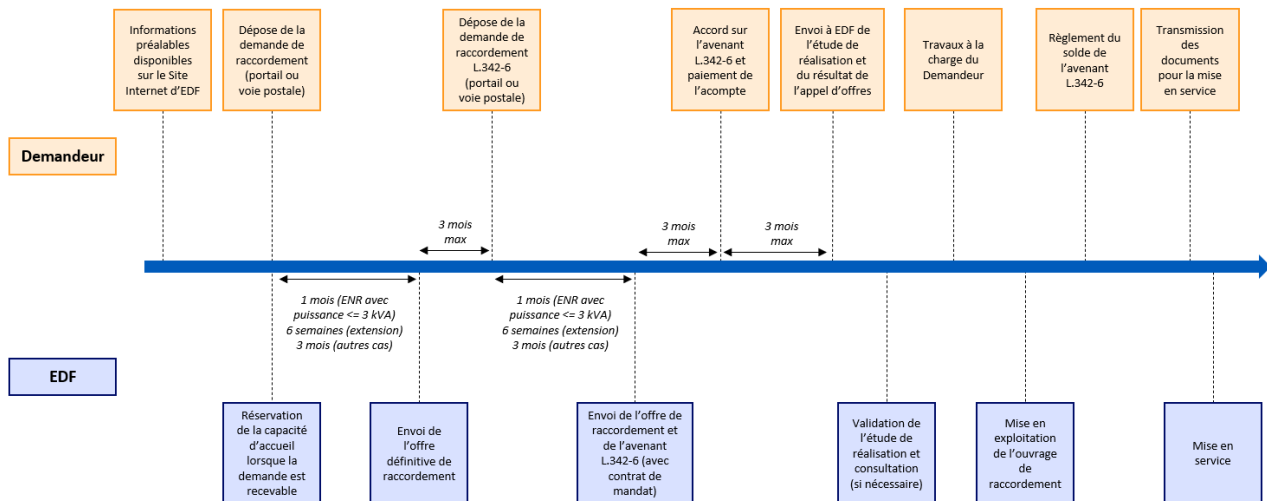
Informations préalables disponibles sur le Site Internet d'EDF

Dépose de la demande de raccordement (portail ou voie postale)

Dépose de la demande de raccordement L.342-6 (portail ou voie postale)

Accord sur l'avenant L.342-6 et paiement de l'acompte

Envoi à EDF de l'étude de réalisation et du résultat de l'appel d'offres

Travaux à la charge du Demandeur

Règlement du solde de l'avenant L.342-6

Transmission des documents pour la mise en service

Demandeur

3 mois max

3 mois max

3 mois max

1 mois (ENR avec puissance <= 3 kVA) 6 semaines (extension) 3 mois (autres cas)

1 mois (ENR avec puissance <= 3 kVA) 6 semaines (extension) 3 mois (autres cas)

EDF

Réservation de la capacité d'accueil lorsque la demande est recevable

Envoi de l'offre définitive de raccordement

Envoi de l'offre de raccordement et de l'avenant L.342-6 (avec contrat de mandat)

Validation de l'étude de réalisation et consultation (si nécessaire)

Mise en exploitation de l'ouvrage de raccordement

Mise en service